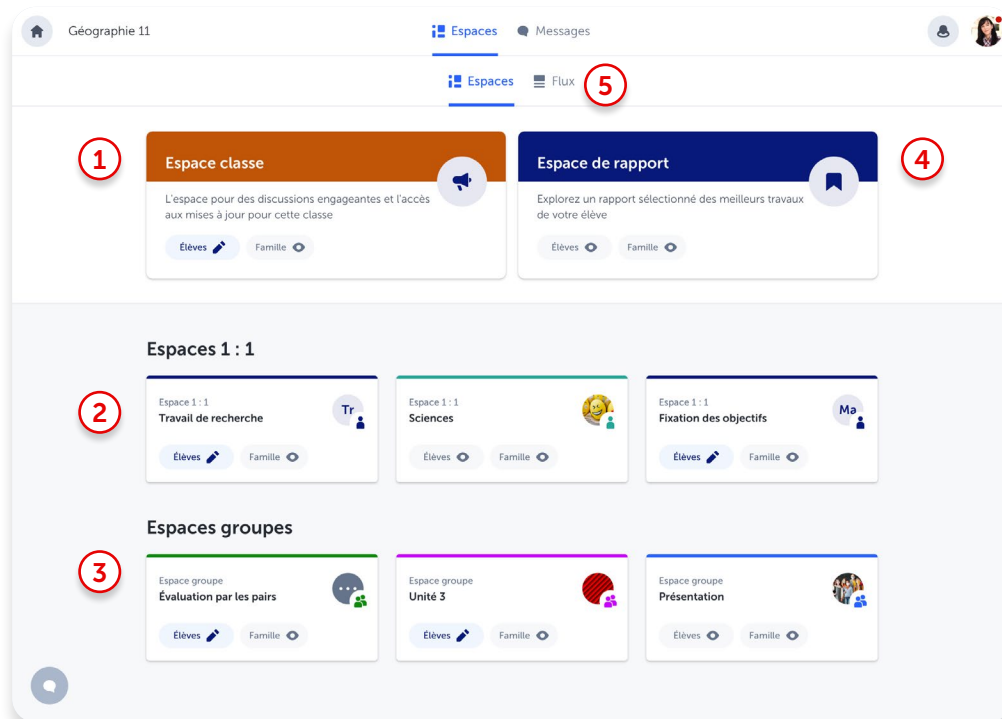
Géographie 11

Espaces Messages

Espaces Flux 5

1

Espace classe

L'espace pour des discussions engageantes et l'accès aux mises à jour pour cette classe

Élèves Famille

Espace de rapport

Explorez un rapport sélectionné des meilleurs travaux de votre élève

Élèves Famille

4

Espaces 1 : 1

2

Espace 1 : 1
Travail de recherche
Tr
Élèves Famille

Espace 1 : 1
Sciences
Élèves Famille

Espace 1 : 1
Fixation des objectifs
Ma
Élèves Famille

Espaces groupes

3

Espace groupe
Évaluation par les pairs
Élèves Famille

Espace groupe
Unité 3
Élèves Famille

Espace groupe
Présentation
Élèves Famille